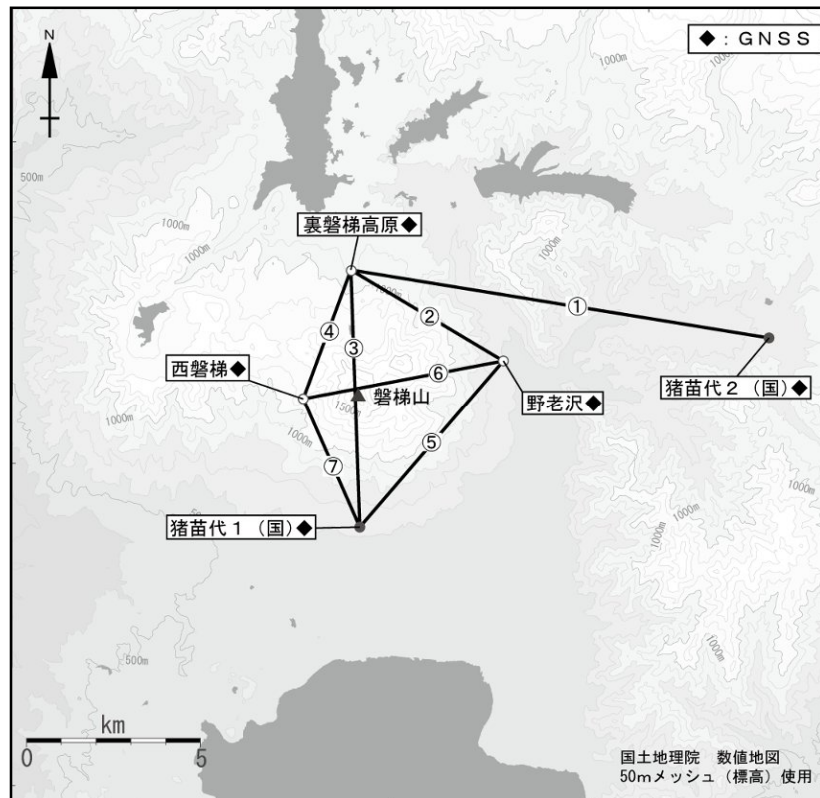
N

◆：GNSS

1000m

500m

1000m

1000m

裏磐梯高原◆

1000m

①

②

④

③

西磐梯◆

⑥

磐梯山

1500m

野老沢◆

猪苗代２（国）◆

1000m

1000m

⑤

⑦

1000m

1000m

猪苗代１（国）◆

1000m

500m

km

0

5

国土地理院　数値地図
50mメッシュ（標高）使用